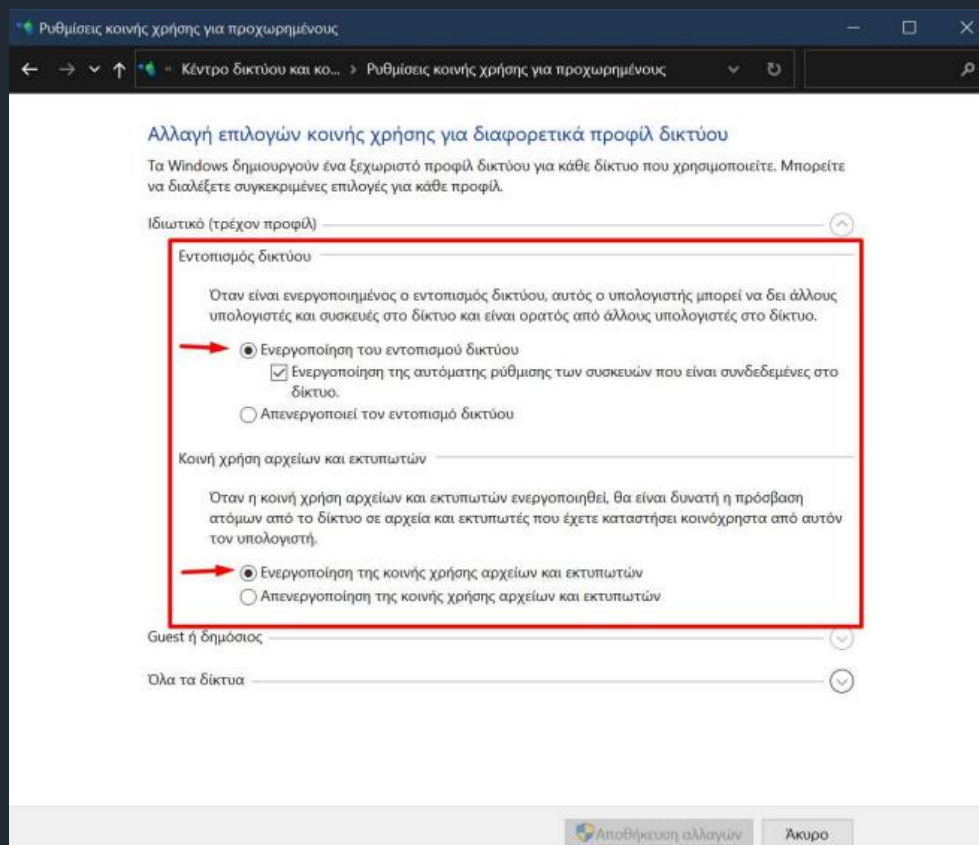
Ρυθμίσεις κοινής χρήσης για προχωρημένους

« Κέντρο δικτύου και κο... > Ρυθμίσεις κοινής χρήσης για προχωρημένους

Αλλαγή επιλογών κοινής χρήσης για διαφορετικά προφίλ δικτύου

Τα Windows δημιουργούν ένα ξεχωριστό προφίλ δικτύου για κάθε δίκτυο που χρησιμοποιείτε. Μπορείτε να διαλέξετε συγκεκριμένες επιλογές για κάθε προφίλ.

Ιδιωτικό (τρέχον προφίλ)

Εντοπισμός δικτύου

Όταν είναι ενεργοποιημένος ο εντοπισμός δικτύου, αυτός ο υπολογιστής μπορεί να δει άλλους υπολογιστές και συσκευές στο δίκτυο και είναι ορατός από άλλους υπολογιστές στο δίκτυο.

Ενεργοποίηση του εντοπισμού δικτύου

Ενεργοποίηση της αυτόματης ρύθμισης των συσκευών που είναι συνδεδεμένες στο δίκτυο.

Απενεργοποιεί τον εντοπισμό δικτύου

Κοινή χρήση αρχείων και εκτυπωτών

Όταν η κοινή χρήση αρχείων και εκτυπωτών ενεργοποιηθεί, θα είναι δυνατή η πρόσβαση ατόμων από το δίκτυο σε αρχεία και εκτυπωτές που έχετε καταστήσει κοινόχρηστα από αυτόν τον υπολογιστή.

Ενεργοποίηση της κοινής χρήσης αρχείων και εκτυπωτών

Απενεργοποίηση της κοινής χρήσης αρχείων και εκτυπωτών

Guest ή δημόσιος

Όλα τα δίκτυα

Αποθήκευση αλλαγών

Άκυρο